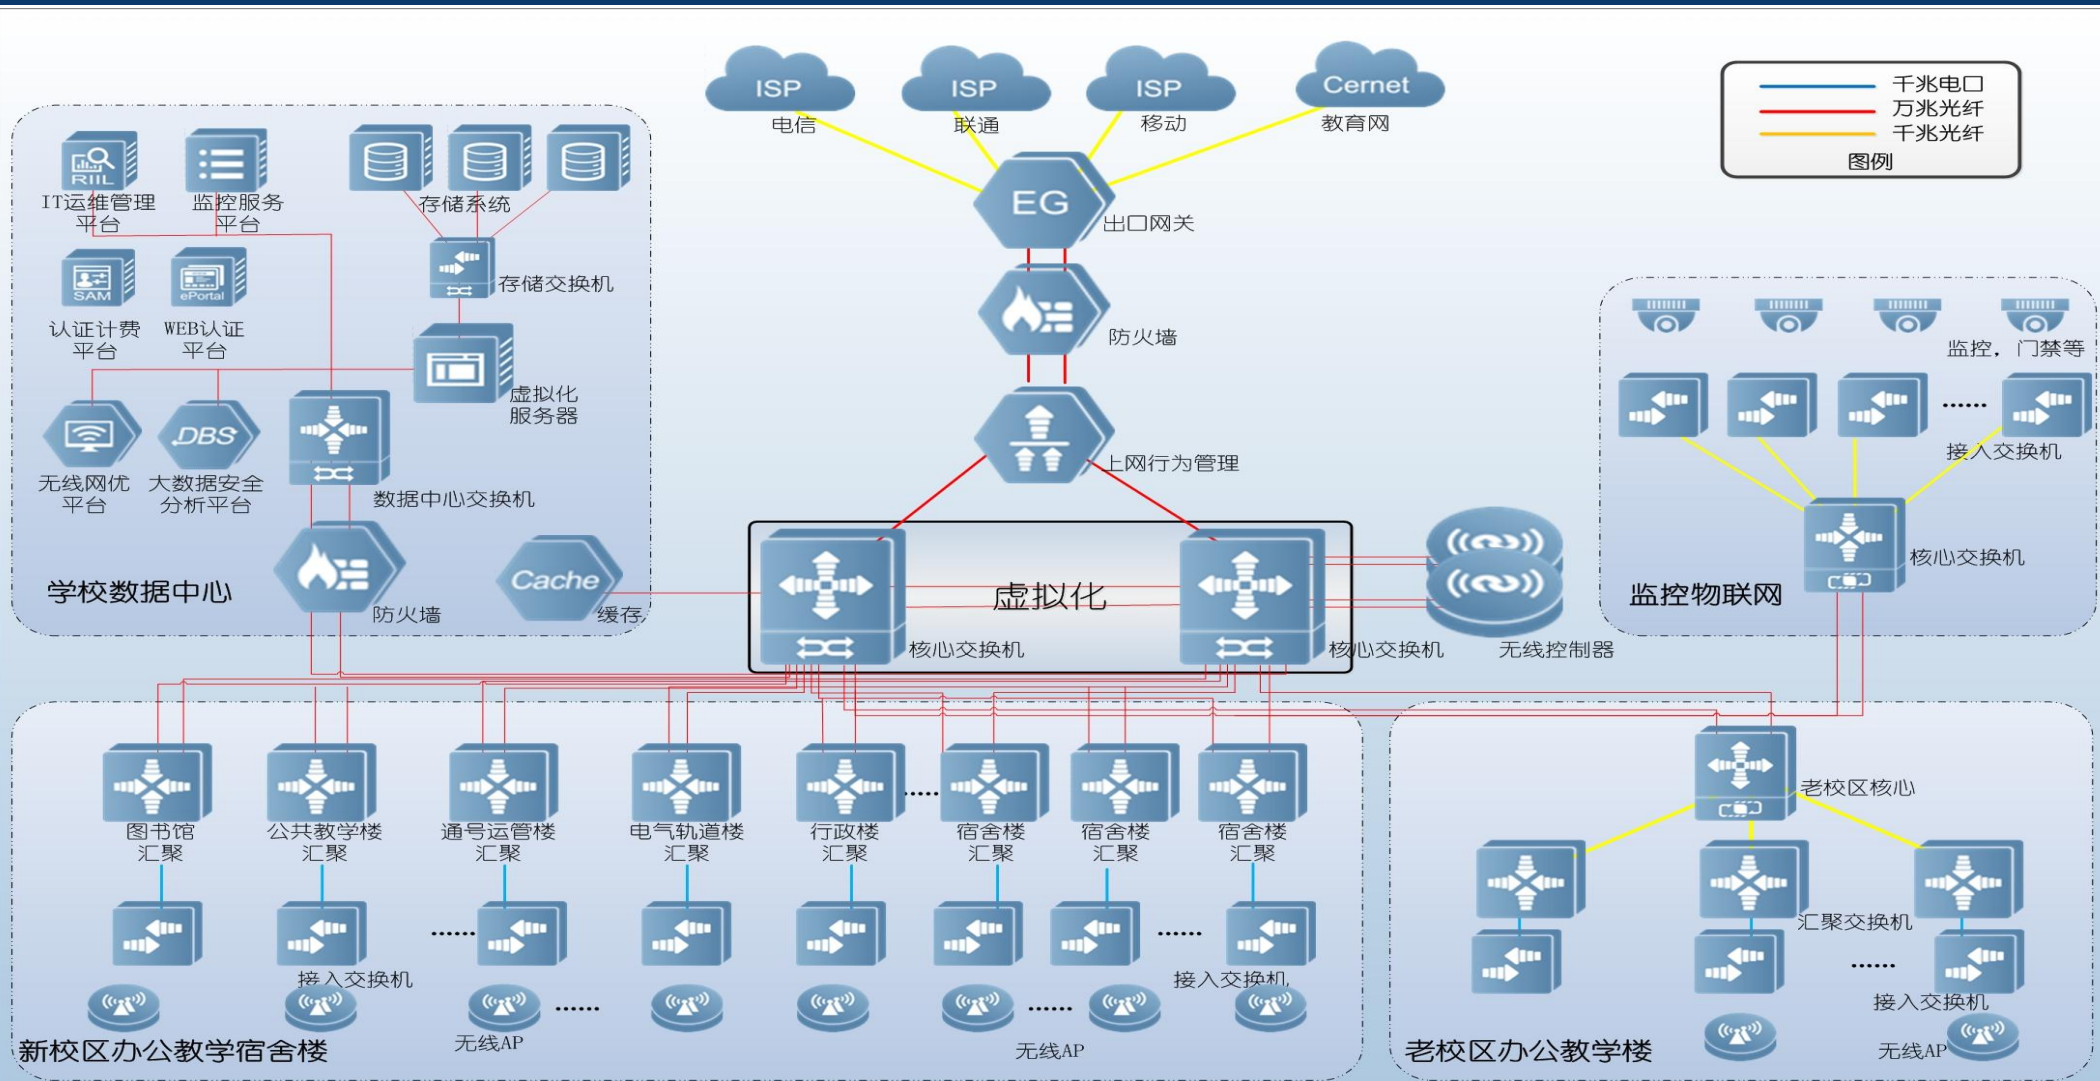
ISP
电信
ISP
联通
ISP
移动
Cernet
教育网

千兆电口
万兆光纤
千兆光纤
图例

EG
出口网关
防火墙
上网行为管理

RIIL
IT运维管理平台
监控服务平台
存储系统
存储交换机
SAM
认证计费平台
ePortal
WEB认证平台
虚拟化服务器
无线网优平台
DBS
大数据安全分析平台
数据中心交换机
防火墙
Cache
缓存
学校数据中心

虚拟化
核心交换机
核心交换机
无线控制器

监控，门禁等
......
接入交换机
核心交换机
监控物联网

图书馆汇聚
公共教学楼汇聚
通号运管楼汇聚
电气轨道楼汇聚
行政楼汇聚
......
宿舍楼汇聚
宿舍楼汇聚
宿舍楼汇聚
......
接入交换机
......
接入交换机
......
......
无线AP
无线AP
新校区办公教学宿舍楼

老校区核心
汇聚交换机
......
接入交换机
无线AP
老校区办公教学楼